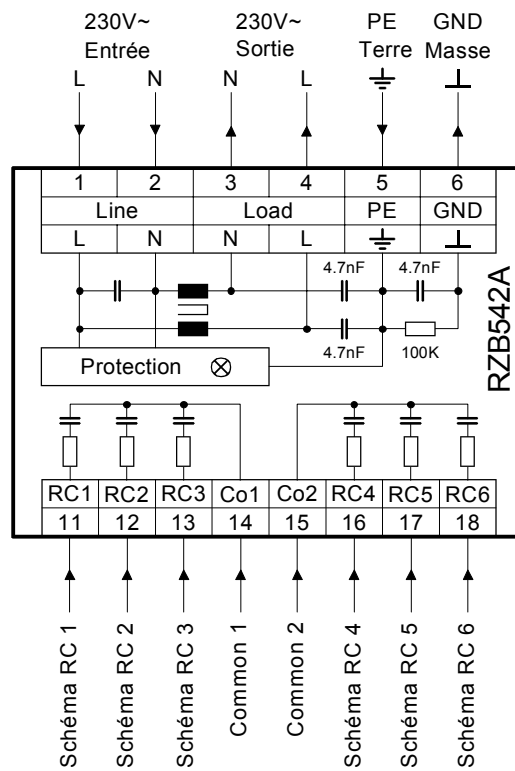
230V~
Entrée

230V~
Sortie

PE
Terre

GND
Masse

L N N L

| 1 | 2 | 3 | 4 | 5 | 6 |
|---|---|---|---|---|---|
| Line | | Load | | PE | GND |
| L | N | N | L | | |

4.7nF
4.7nF
4.7nF
100K

Protection

RZB542A

| RC1 | RC2 | RC3 | Co1 | Co2 | RC4 | RC5 | RC6 |
|---|---|---|---|---|---|---|---|
| 11 | 12 | 13 | 14 | 15 | 16 | 17 | 18 |

Schéma RC 1
Schéma RC 2
Schéma RC 3
Common 1
Common 2
Schéma RC 4
Schéma RC 5
Schéma RC 6